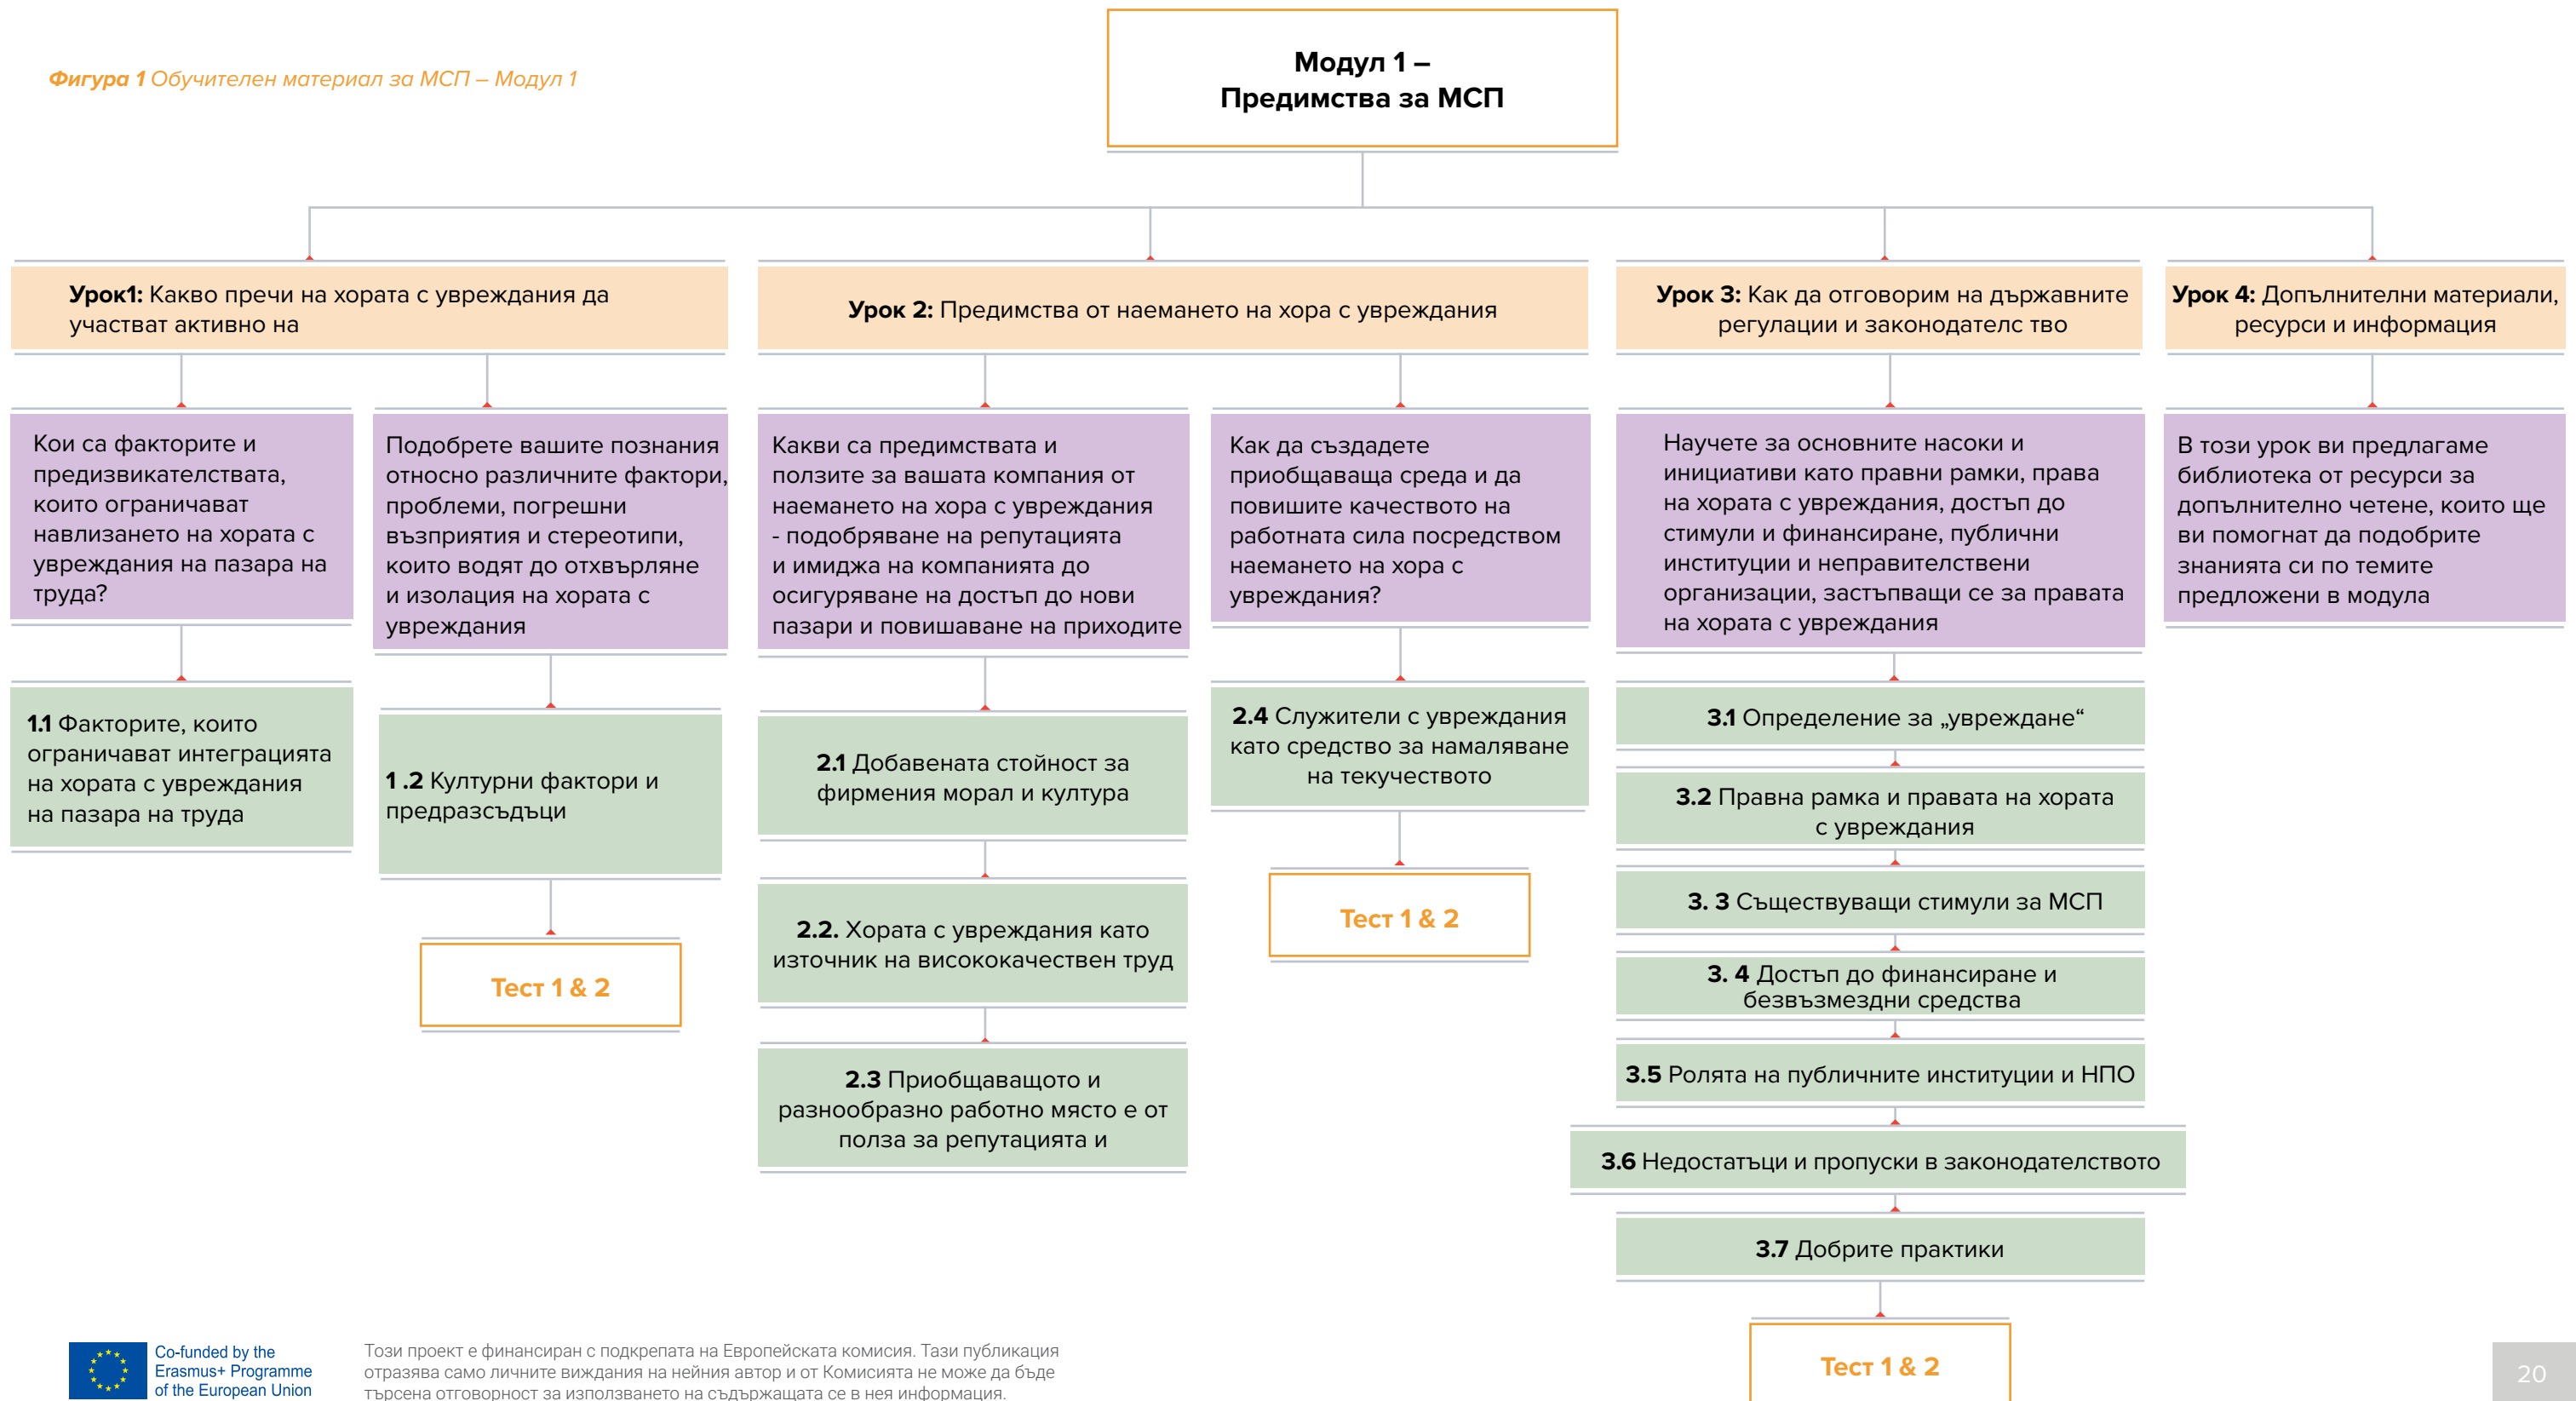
Фигура 1 Обучителен материал за МСП – Модул 1

Модул 1 –
Предимства за МСП

Урок1: Какво пречи на хората с увреждания да участват активно на

Кои са факторите и предизвикателствата, които ограничават навлизането на хората с увреждания на пазара на труда?

1.1 Факторите, които ограничават интеграцията на хората с увреждания на пазара на труда

Подобрете вашите познания относно различните фактори, проблеми, погрешни възприятия и стереотипи, които водят до отхвърляне и изолация на хората с увреждания

1 .2 Културни фактори и предразсъдъци

Тест 1 & 2

Урок 2: Предимства от наемането на хора с увреждания

Какви са предимствата и ползите за вашата компания от наемането на хора с увреждания - подобряване на репутацията и имиджа на компанията до осигуряване на достъп до нови пазари и повишаване на приходите

2.1 Добавената стойност за фирмения морал и култура

2.2. Хората с увреждания като източник на висококачествен труд

2.3 Приобщаващото и разнообразно работно място е от полза за репутацията и

Как да създадете приобщаваща среда и да повишите качеството на работната сила посредством наемането на хора с увреждания?

2.4 Служители с увреждания като средство за намаляване на текучеството

Тест 1 & 2

Урок 3: Как да отговорим на държавните регулации и законодателс тво

Научете за основните насоки и инициативи като правни рамки, права на хората с увреждания, достъп до стимули и финансиране, публични институции и неправителствени организации, застъпващи се за правата на хората с увреждания

3.1 Определение за „увреждане“

3.2 Правна рамка и правата на хората с увреждания

3. 3 Съществуващи стимули за МСП

3. 4 Достъп до финансиране и безвъзмездни средства

3.5 Ролята на публичните институции и НПО

3.6 Недостатъци и пропуски в законодателството

3.7 Добрите практики

Тест 1 & 2

Урок 4: Допълнителни материали, ресурси и информация

В този урок ви предлагаме библиотека от ресурси за допълнително четене, които ще ви помогнат да подобрите знанията си по темите предложени в модула

Co-funded by the Erasmus+ Programme of the European Union

Този проект е финансиран с подкрепата на Европейската комисия. Тази публикация отразява само личните виждания на нейния автор и от Комисията не може да бъде търсена отговорност за използването на съдържащата се в нея информация.

20